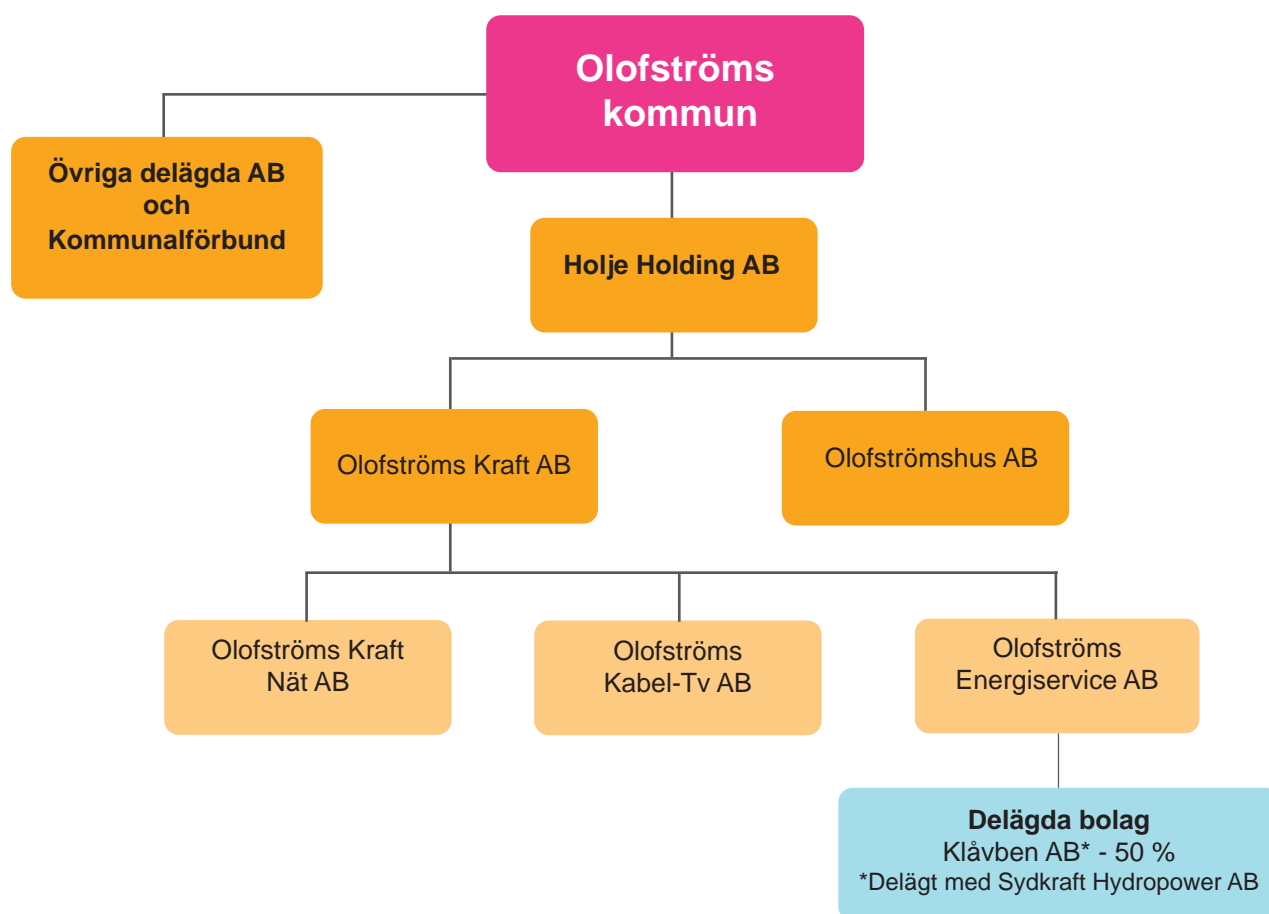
Olofströms kommun

Övriga delägda AB och Kommunalförbund

Holje Holding AB

Olofströms Kraft AB

Olofströmshus AB

Olofströms Kraft Nät AB

Olofströms Kabel-Tv AB

Olofströms Energiservice AB

Delägda bolag
Klåvben AB* - 50 %
*Delägt med Sydkraft Hydropower AB